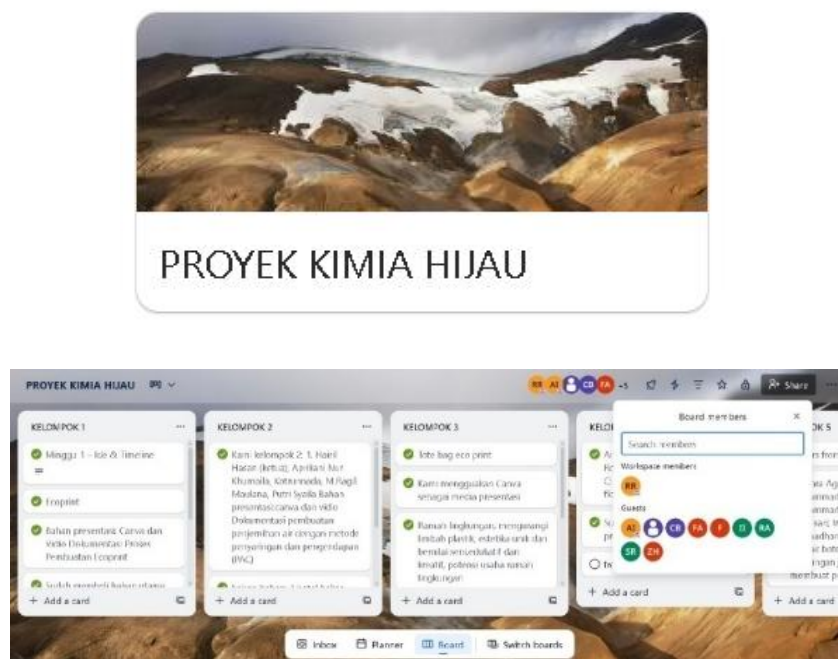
PROYEK KIMIA HIJAU

PROYEK KIMIA HIJAU

RR AI CB FA +5 Share

KELOMPOK 1

Minggu 1 - Ide & Timeline

Ecoprint

Bahan presentasi Canva dan Video Dokumentasi Proses Pembuatan Ecoprint

Sudah membeli bahan utama

+ Add a card

KELOMPOK 2

Kami kelompok 2: 1. Hairil Hazar (ketua), Aprilliani Nur Khumaila, Ketrinnada, M.Ragil Maulana, Putri Syaila Bahan presentasi canva dan video Dokumentasi pembuatan penjernihan air dengan metode penyaringan dan pengendapan (PAC)

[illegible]

+ Add a card

KELOMPOK 3

Tote bag eco print

Kami menggunakan Canva sebagai media presentasi

Ramah lingkungan, mengurangi limbah plastik, estetika unik dan bernilai seni sebab ... dan kreatif, potensi usaha rumah tangga

+ Add a card

KELO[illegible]

+ Add a card

Board members

Search members

Workspace members

RR

Guests

AI CB FA F D RA SR ZH

KELOMPOK 5

+ Add a card

Inbox Planner Board Switch boards